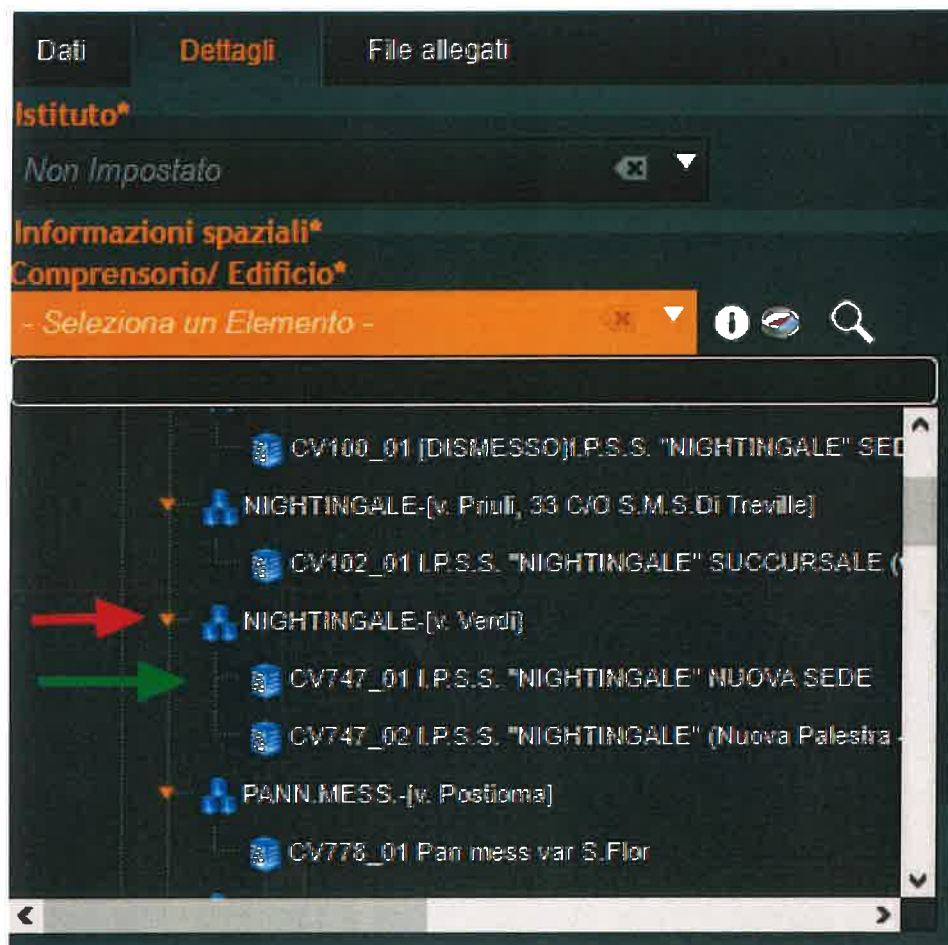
Dati Dettagli File allegati

Istituto*

Non Impostato

Informazioni spaziali*

Comprensorio/ Edificio*

- Seleziona un Elemento -

CV100_01 [DISMESSO]I.P.S.S. "NIGHTINGALE" SED

NIGHTINGALE-[v. Priuli, 33 C/O S.M.S.Di Treville]

CV102_01 I.P.S.S. "NIGHTINGALE" SUCCURSALE (

NIGHTINGALE-[v. Verdi]

CV747_01 I.P.S.S. "NIGHTINGALE" NUOVA SEDE

CV747_02 I.P.S.S. "NIGHTINGALE" (Nuova Palestra -

PANN.MESS.-[v. Postioma]

CV778_01 Pan mess var S.Flor